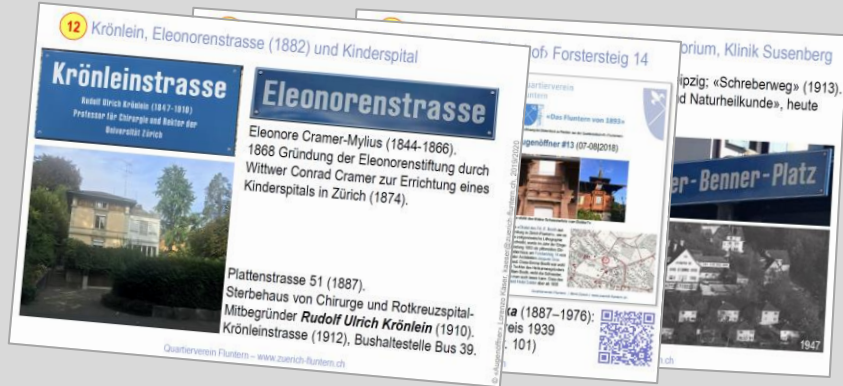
12 Krönlein, Eleonorenstrasse (1882) und Kinderspital

Krönleinstrasse
Rudolf Ulrich Krönlein (1847–1910)
Professor für Chirurgie und Rektor der Universität Zürich

Eleonorenstrasse

Eleonore Cramer-Mylius (1844-1866).
1868 Gründung der Eleonorenstiftung durch Wittwer Conrad Cramer zur Errichtung eines Kinderspitals in Zürich (1874).

Plattenstrasse 51 (1887).
Sterbehaus von Chirurge und Rotkreuzspital-Mitbegründer *Rudolf Ulrich Krönlein* (1910).
Krönleinstrasse (1912), Bushaltestelle Bus 39.

Quartierverein Fluntern – www.zuerich-fluntern.ch

«Augenöffner» Lorenz Kleiser, zuerich-fluntern.ch, 2019/2020

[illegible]of» Forstersteig 14

Quartierverein Fluntern

«Das Fluntern von 1893»

Augenöffner #13 (07-08|2018)

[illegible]ka (1887–1976):
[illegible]eis 1939
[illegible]. 101)

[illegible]orium, Klinik Susenberg

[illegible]ipzig; «Schreberweg» (1913).
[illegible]d Naturheilkunde», heute

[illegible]er-Benner-Platz

1947

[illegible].ch